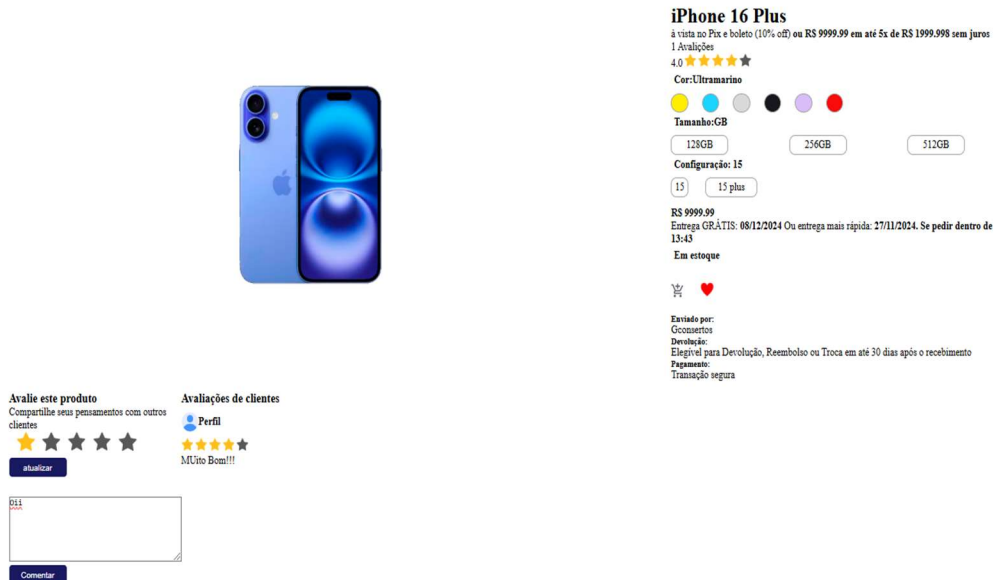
iPhone 16 Plus

à vista no Pix e boleto (10% off) ou R$ 9999.99 em até 5x de R$ 1999.998 sem juros

1 Avalições

4.0

Cor:Ultramarino

Tamanho:GB

128GB

256GB

512GB

Configuração: 15

15

15 plus

R$ 9999.99

Entrega GRÁTIS: 08/12/2024 Ou entrega mais rápida: 27/11/2024. Se pedir dentro de 13:43

Em estoque

Enviado por:
Gconsertos

Devolução:
Elegível para Devolução, Reembolso ou Troca em até 30 dias após o recebimento

Pagamento:
Transação segura

Avalie este produto

Compartilhe seus pensamentos com outros clientes

atualizar

Oii

Comentar

Avaliações de clientes

Perfil

MUito Bom!!!